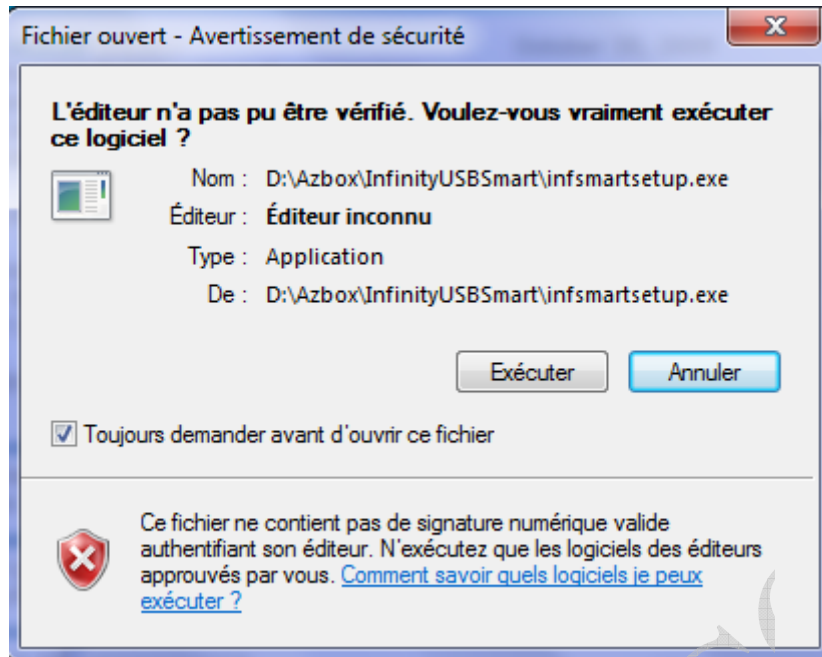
Fichier ouvert - Avertissement de sécurité

L'éditeur n'a pas pu être vérifié. Voulez-vous vraiment exécuter ce logiciel ?

| | |
|---|---|
| Nom : | D:\Azbox\InfinityUSBSmart\infsmartsetup.exe |
| Éditeur : | Éditeur inconnu |
| Type : | Application |
| De : | D:\Azbox\InfinityUSBSmart\infsmartsetup.exe |

Exécuter Annuler

Toujours demander avant d'ouvrir ce fichier

Ce fichier ne contient pas de signature numérique valide authentifiant son éditeur. N'exécutez que les logiciels des éditeurs approuvés par vous. Comment savoir quels logiciels je peux exécuter ?